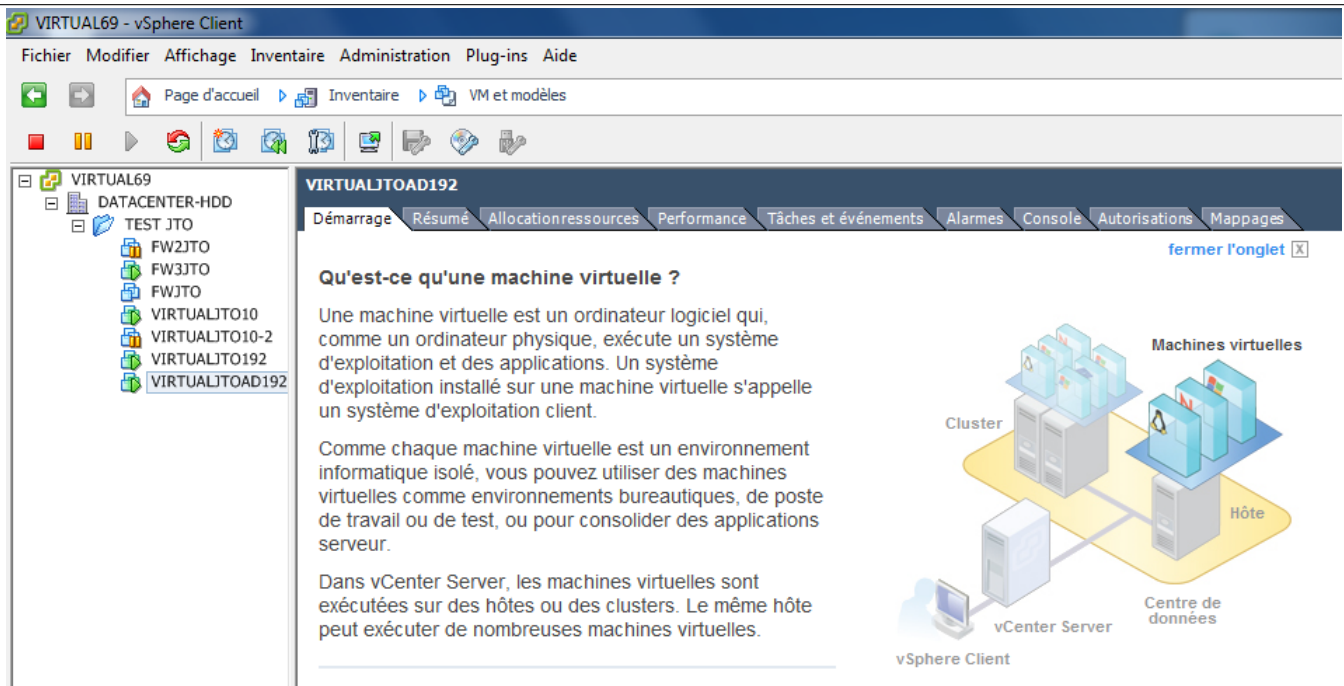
VIRTUAL69 - vSphere Client

Fichier Modifier Affichage Inventaire Administration Plug-ins Aide

Page d'accueil Inventaire VM et modèles

VIRTUAL69
DATACENTER-HDD
TEST JTO
FW2JTO
FW3JTO
FWJTO
VIRTUALJTO10
VIRTUALJTO10-2
VIRTUALJTO192
VIRTUALJTOAD192

VIRTUALJTOAD192

Démarrage Résumé Allocation ressources Performance Tâches et événements Alarmes Console Autorisations Mappages

fermer l'onglet

Qu'est-ce qu'une machine virtuelle ?

Une machine virtuelle est un ordinateur logiciel qui, comme un ordinateur physique, exécute un système d'exploitation et des applications. Un système d'exploitation installé sur une machine virtuelle s'appelle un système d'exploitation client.

Comme chaque machine virtuelle est un environnement informatique isolé, vous pouvez utiliser des machines virtuelles comme environnements bureautiques, de poste de travail ou de test, ou pour consolider des applications serveur.

Dans vCenter Server, les machines virtuelles sont exécutées sur des hôtes ou des clusters. Le même hôte peut exécuter de nombreuses machines virtuelles.

Machines virtuelles
Cluster
Hôte
Centre de données
vCenter Server
vSphere Client